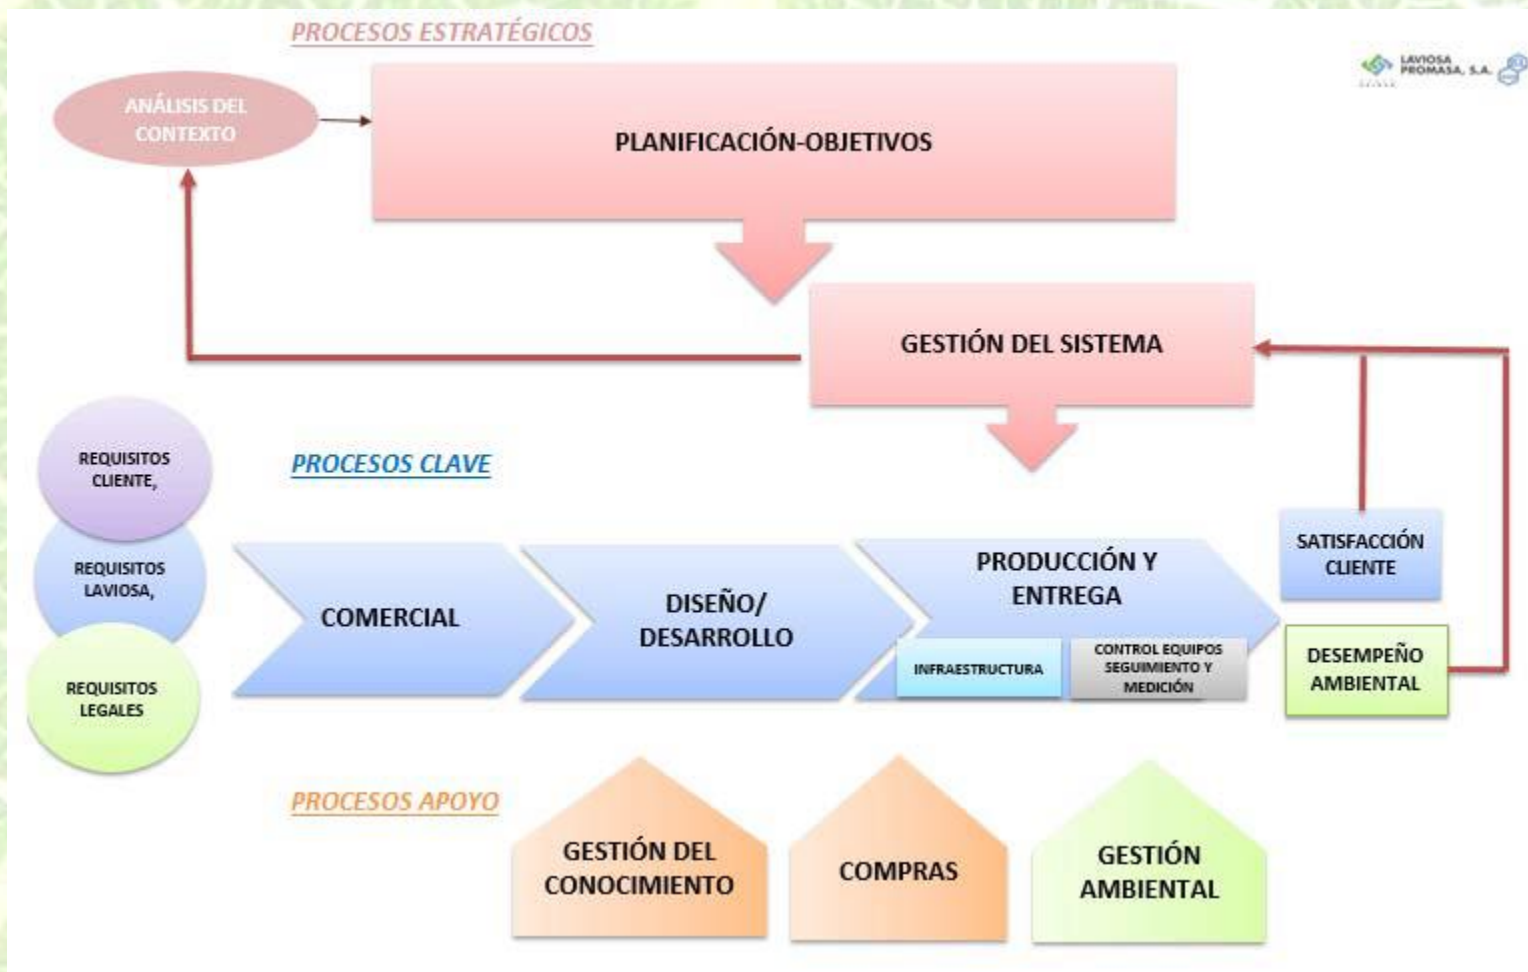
PROCESOS ESTRATÉGICOS

LAVIOSA PROMASA, S.A.

ANÁLISIS DEL CONTEXTO

PLANIFICACIÓN-OBJETIVOS

GESTIÓN DEL SISTEMA

REQUISITOS CLIENTE,

REQUISITOS LAVIOSA,

REQUISITOS LEGALES

PROCESOS CLAVE

COMERCIAL

DISEÑO/ DESARROLLO

PRODUCCIÓN Y ENTREGA

INFRAESTRUCTURA

CONTROL EQUIPOS SEGUIMIENTO Y MEDICIÓN

SATISFACCIÓN CLIENTE

DESEMPEÑO AMBIENTAL

PROCESOS APOYO

GESTIÓN DEL CONOCIMIENTO

COMPRAS

GESTIÓN AMBIENTAL